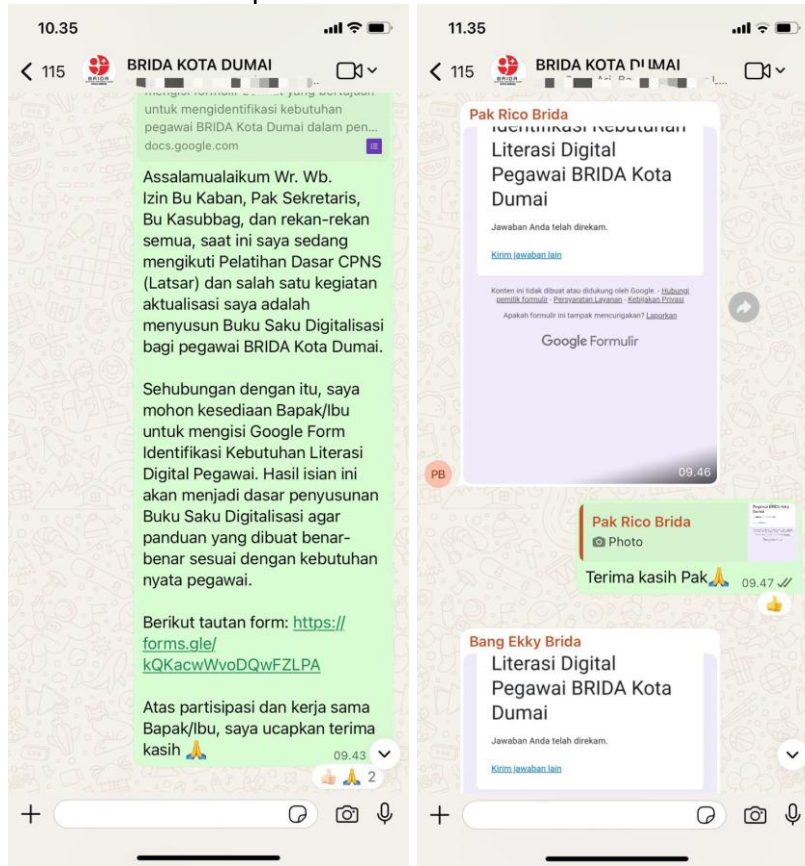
10.35

< 115 BRIDA KOTA DUMAI

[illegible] untuk mengidentifikasi kebutuhan pegawai BRIDA Kota Dumai dalam pen...
docs.google.com

Assalamualaikum Wr. Wb.
Izin Bu Kaban, Pak Sekretaris, Bu Kasubbag, dan rekan-rekan semua, saat ini saya sedang mengikuti Pelatihan Dasar CPNS (Latsar) dan salah satu kegiatan aktualisasi saya adalah menyusun Buku Saku Digitalisasi bagi pegawai BRIDA Kota Dumai.

Sehubungan dengan itu, saya mohon kesediaan Bapak/Ibu untuk mengisi Google Form Identifikasi Kebutuhan Literasi Digital Pegawai. Hasil isian ini akan menjadi dasar penyusunan Buku Saku Digitalisasi agar panduan yang dibuat benar-benar sesuai dengan kebutuhan nyata pegawai.

Berikut tautan form: https://forms.gle/kQKacwWvoDQwFZLPA

Atas partisipasi dan kerja sama Bapak/Ibu, saya ucapkan terima kasih 🙏
09.43
👍🙏 2

11.35

< 115 BRIDA KOTA DUMAI

Pak Rico Brida
Identifikasi Kebutuhan Literasi Digital Pegawai BRIDA Kota Dumai
Jawaban Anda telah direkam.
Kirim jawaban lain
Konten ini tidak dibuat atau didukung oleh Google. - Hubungi pemilik formulir - Persyaratan Layanan - Kebijakan Privasi
Apakah formulir ini tampak mencurigakan? Laporkan
Google Formulir
09.46
PB

Pak Rico Brida
Photo
Terima kasih Pak🙏 09.47
👍

Bang Ekky Brida
Literasi Digital Pegawai BRIDA Kota Dumai
Jawaban Anda telah direkam.
Kirim jawaban lain